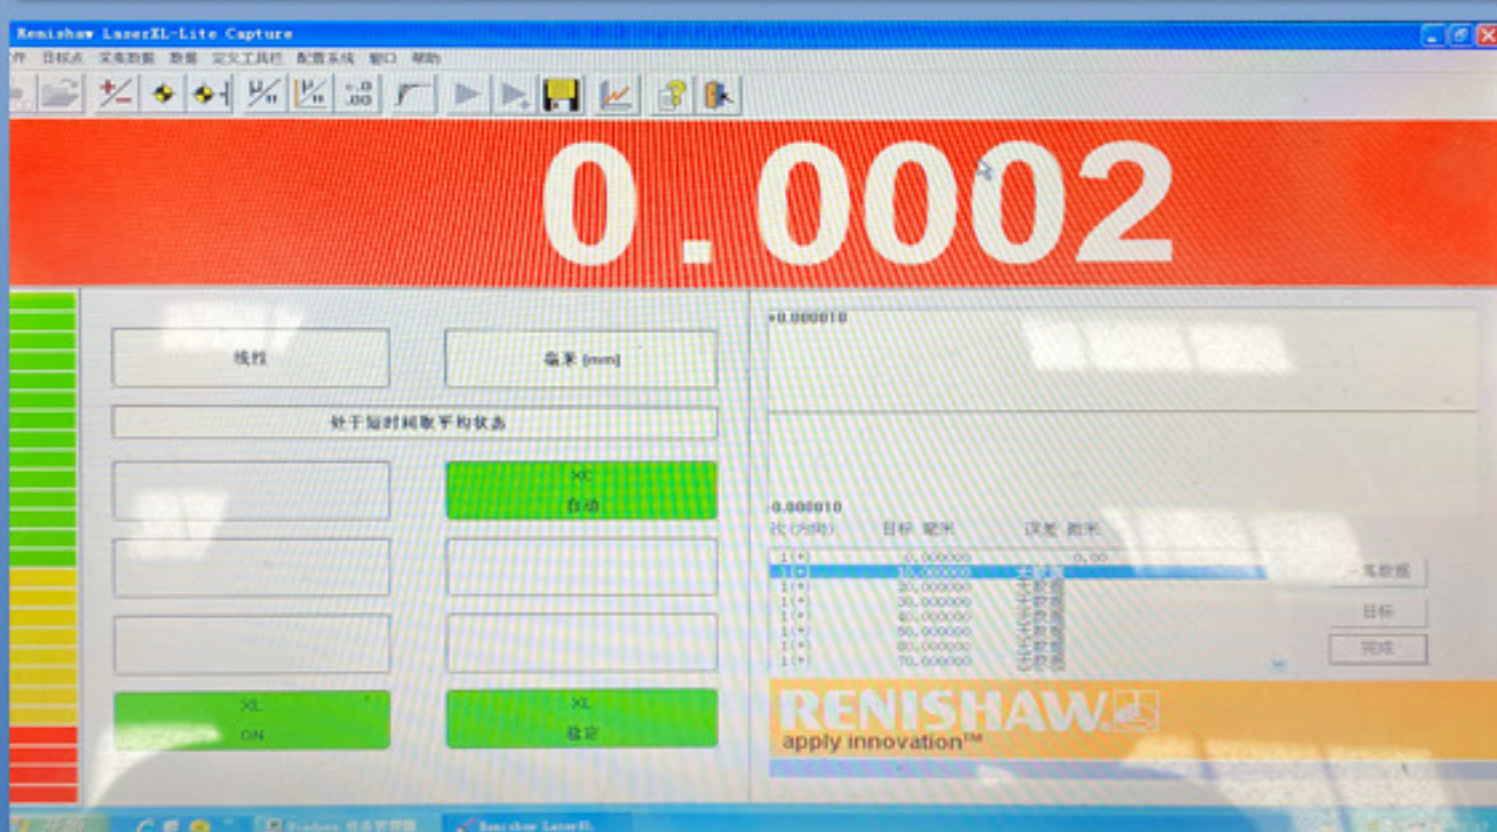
Renishaw LaserXL-Lite Capture

文件 目标点 采集数据 数据 定义工具栏 配置系统 窗口 帮助

0.0002

线性

毫米 (mm)

处于短时间取平均状态

XC
自动

XL
ON

XL
稳定

+0.000010

-0.000010

次 (方向) 目标 毫米 误差 微米

| 次 (方向) | 目标 毫米 | 误差 微米 |
|---|---|---|
| 1(+) | 0.000000 | 0.00 |
| 1(+) | 10.000000 | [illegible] |
| 1(+) | 20.000000 | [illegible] |
| 1(+) | 30.000000 | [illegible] |
| 1(+) | 40.000000 | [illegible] |
| 1(+) | 50.000000 | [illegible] |
| 1(+) | 60.000000 | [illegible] |
| 1(+) | 70.000000 | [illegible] |

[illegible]数据

目标

完成

RENISHAW
apply innovation™

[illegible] Renishaw LaserXL